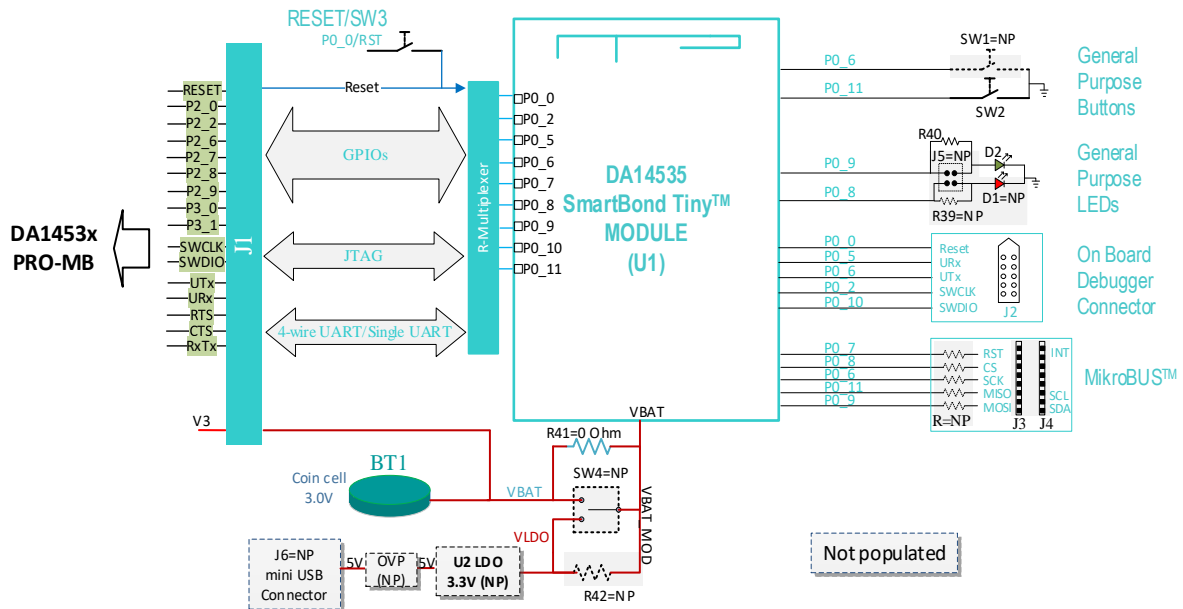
RESET/SW3
P0_0/RST
RESET
P2_0
P2_2
P2_6
P2_7
P2_8
P2_9
P3_0
P3_1
SWCLK
SWDIO
UTx
URx
RTS
CTS
RxTx
J1
Reset
GPIOs
JTAG
4-wire UART/Single UART
R-Multiplexer
P0_0
P0_2
P0_5
P0_6
P0_7
P0_8
P0_9
P0_10
P0_11
DA1453x PRO-MB
DA14535 SmartBond Tiny™ MODULE (U1)
VBAT
V3
SW1=NP
P0_6
P0_11
SW2
General Purpose Buttons
R40
J5=NP
D2
P0_9
P0_8
R39=NP
D1=NP
General Purpose LEDs
P0_0
P0_5
P0_6
P0_2
P0_10
Reset
URx
UTx
SWCLK
SWDIO
J2
On Board Debugger Connector
P0_7
P0_8
P0_6
P0_11
P0_9
RST
CS
SCK
MISO
MOSI
R=NP
J3
J4
INT
SCL
SDA
MikroBUS™
R41=0 Ohm
BT1
Coin cell 3.0V
VBAT
SW4=NP
VBAT_MOD
VLDO
J6=NP mini USB Connector
5V
OVP (NP)
5V
U2 LDO 3.3V (NP)
R42=NP
Not populated